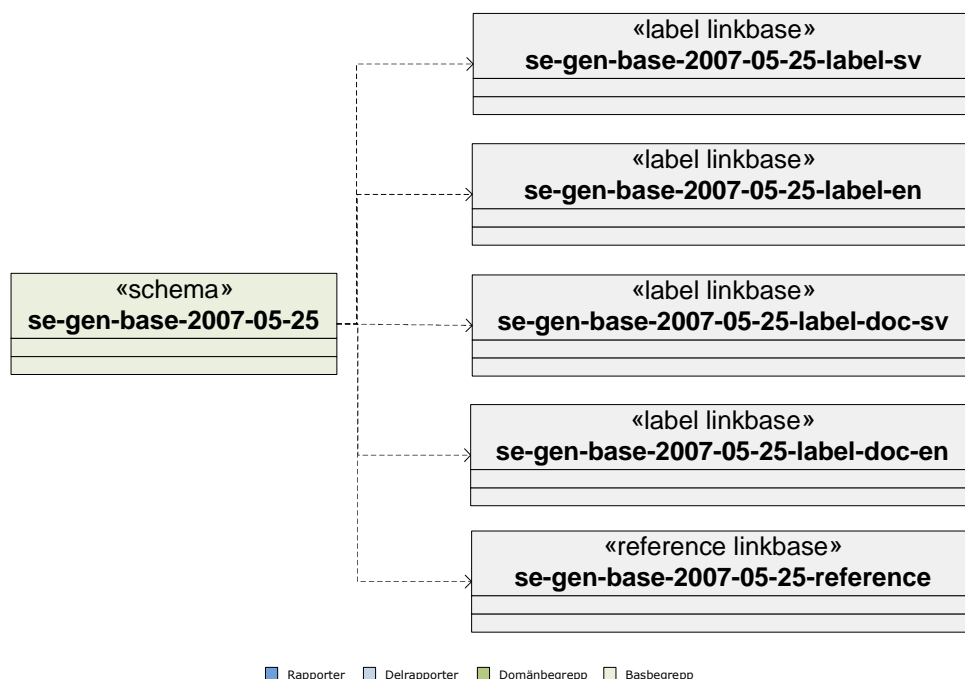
«label linkbase»
**se-gen-base-2007-05-25-label-sv**

«label linkbase»
**se-gen-base-2007-05-25-label-en**

«schema»
**se-gen-base-2007-05-25**

«label linkbase»
**se-gen-base-2007-05-25-label-doc-sv**

«label linkbase»
**se-gen-base-2007-05-25-label-doc-en**

«reference linkbase»
**se-gen-base-2007-05-25-reference**

Rapporter Delrapporter Domänbegrepp Basbegrepp